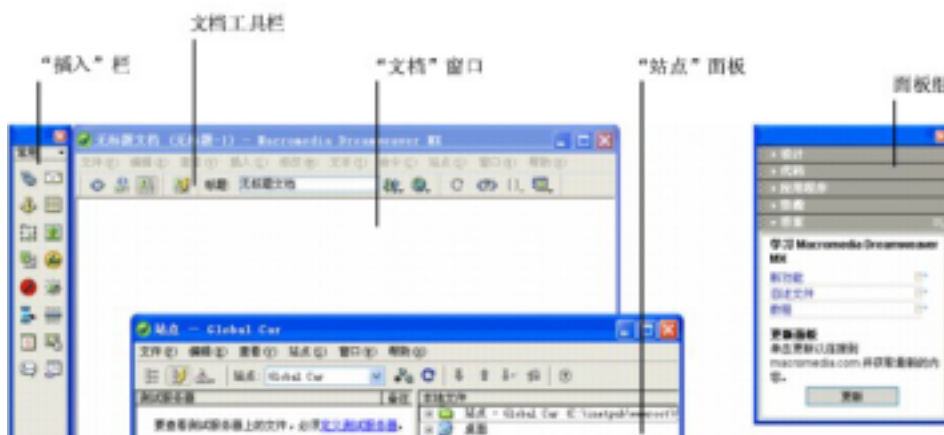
文档工具栏

“插入”栏

“文档”窗口

“站点”面板

面板组

常用

无标题文档 (无标题-1) - Macromedia Dreamweaver MX

文件(F) 编辑(E) 查看(V) 插入(I) 修改(M) 文本(T) 命令(C) 站点(S) 窗口(W) 帮助(H)

标题: 无标题文档

站点 — Global Car

文件(F) 编辑(E) 查看(V) 站点(S) 窗口(W) 帮助(H)

站点: Global Car

测试服务器

备注

本地文件

站点 - Global Car (C:\inetpub\wwwroot\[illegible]

桌面

要查看测试服务器上的文件，必须定义测试服务器。

设计

代码

应用程序

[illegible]

答案

学习 Macromedia Dreamweaver MX

新功能

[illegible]

教程

更新面板

单击更新以连接到 macromedia.com 并获取最新的内容。

更新